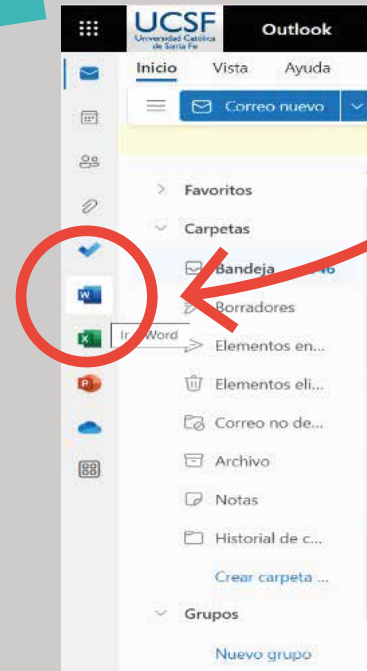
UCSF
Universidad Católica de Santa Fe
Outlook

Inicio Vista Ayuda

Correo nuevo

Favoritos

Carpetas

Bandeja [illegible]

Borradores

Ir a Word

Elementos en...

Elementos eli...

Correo no de...

Archivo

Notas

Historial de c...

Crear carpeta ...

Grupos

Nuevo grupo